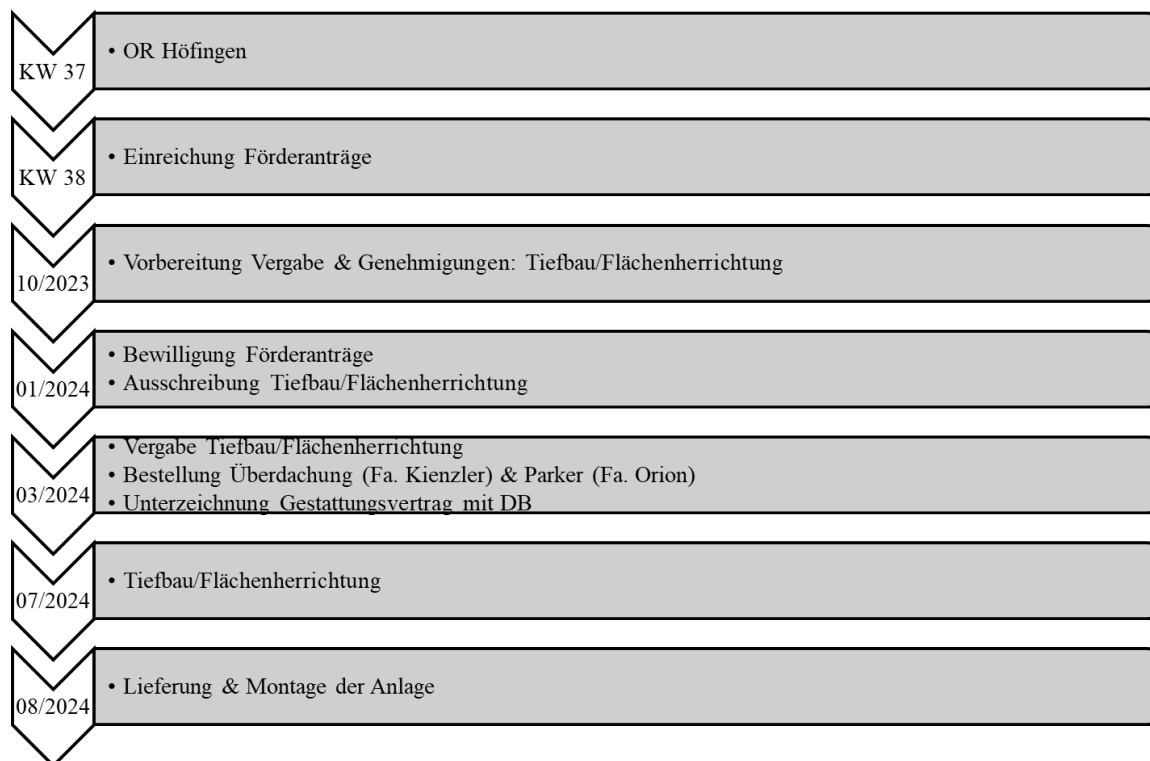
KW 37
• OR Höfingen

KW 38
• Einreichung Förderanträge

10/2023
• Vorbereitung Vergabe & Genehmigungen: Tiefbau/Flächenherrichtung

01/2024
• Bewilligung Förderanträge
• Ausschreibung Tiefbau/Flächenherrichtung

03/2024
• Vergabe Tiefbau/Flächenherrichtung
• Bestellung Überdachung (Fa. Kienzler) & Parker (Fa. Orion)
• Unterzeichnung Gestattungsvertrag mit DB

07/2024
• Tiefbau/Flächenherrichtung

08/2024
• Lieferung & Montage der Anlage